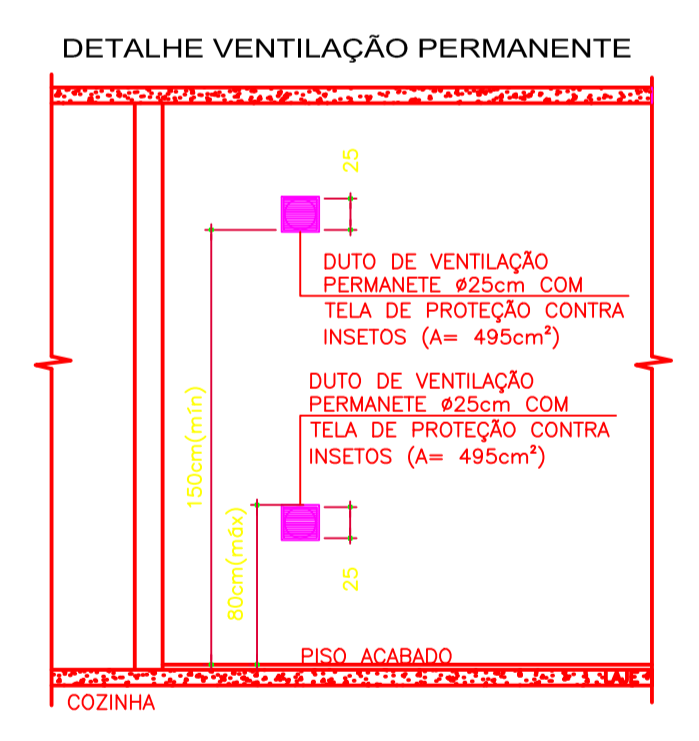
DETALHE VENTILAÇÃO PERMANENTE

25

DUTO DE VENTILAÇÃO PERMANETE ø25cm COM TELA DE PROTEÇÃO CONTRA INSETOS (A= 495cm²)

DUTO DE VENTILAÇÃO PERMANETE ø25cm COM TELA DE PROTEÇÃO CONTRA INSETOS (A= 495cm²)

150cm(mín)

80cm(máx)

25

PISO ACABADO

COZINHA